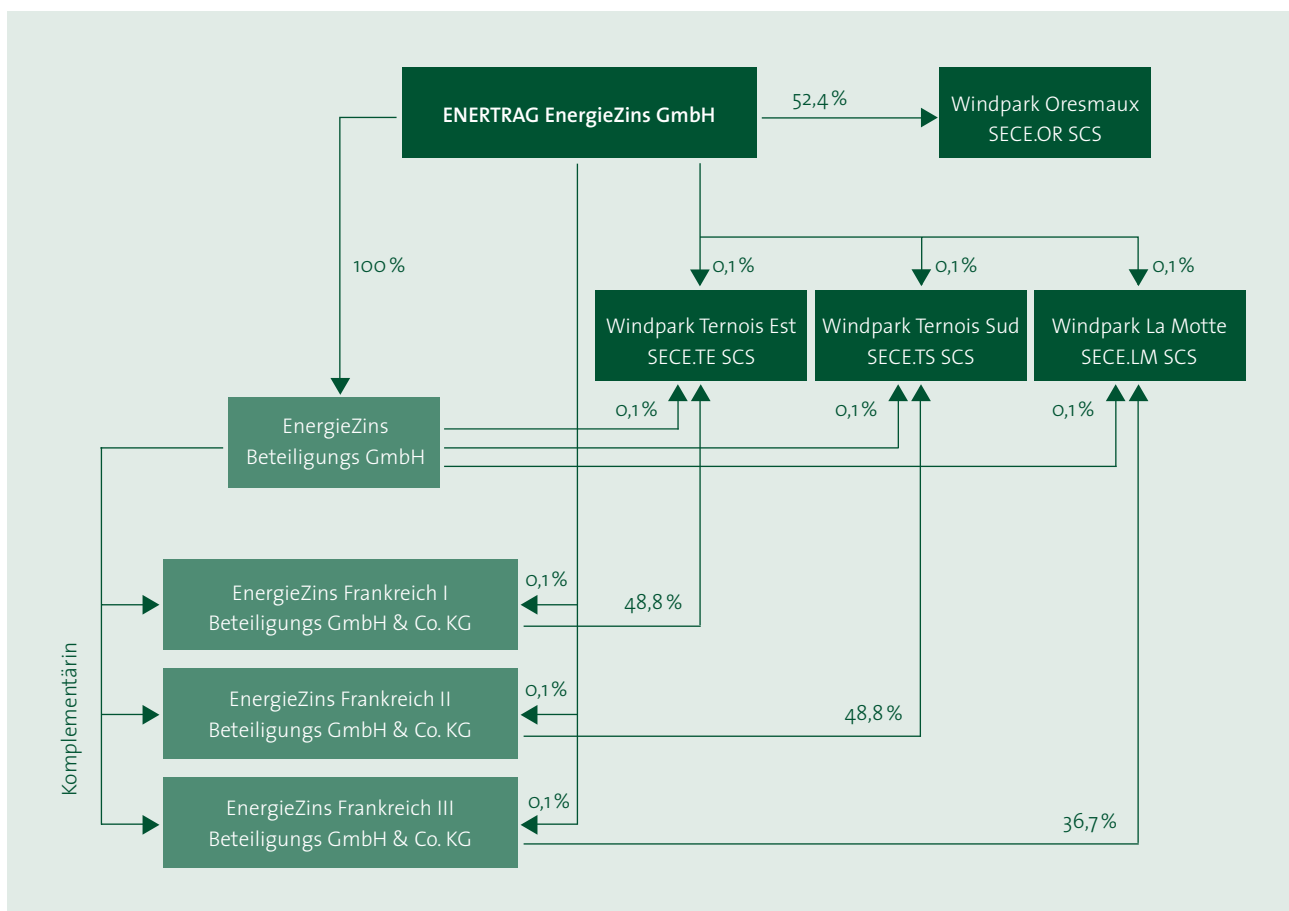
ENERTRAG EnergieZins GmbH

52,4 %

Windpark Oresmaux
SECE.OR SCS

100 %

0,1 %

0,1 %

0,1 %

Windpark Ternois Est
SECE.TE SCS

Windpark Ternois Sud
SECE.TS SCS

Windpark La Motte
SECE.LM SCS

EnergieZins
Beteiligungs GmbH

0,1 %

0,1 %

0,1 %

EnergieZins Frankreich I
Beteiligungs GmbH & Co. KG

0,1 %

48,8 %

EnergieZins Frankreich II
Beteiligungs GmbH & Co. KG

0,1 %

48,8 %

EnergieZins Frankreich III
Beteiligungs GmbH & Co. KG

0,1 %

36,7 %

Komplementärin